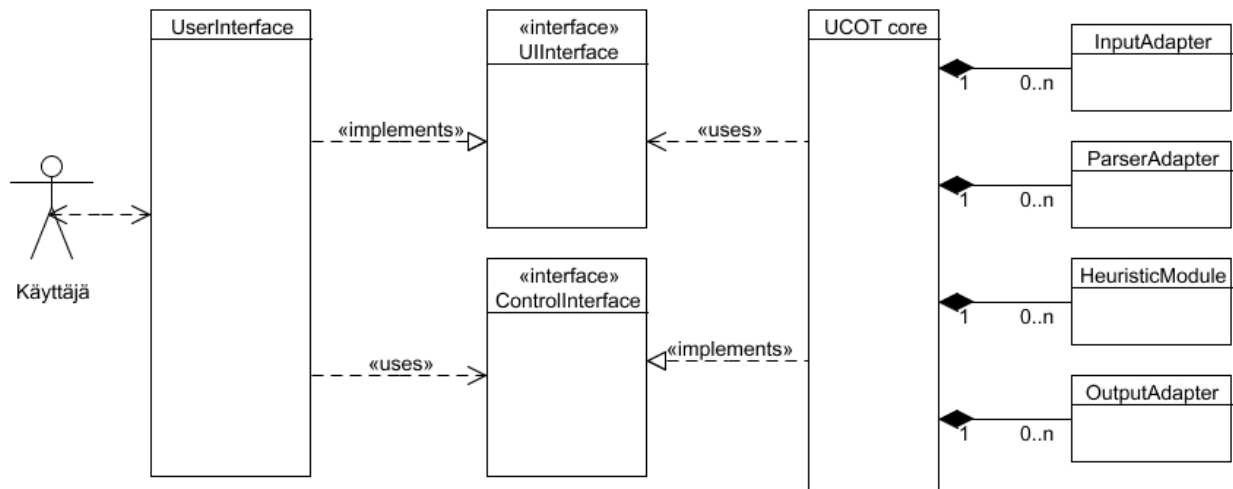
UserInterface

«interface»
UIInterface

UCOT core

InputAdapter

«implements»

«uses»

1

0..n

ParserAdapter

1

0..n

Käyttäjä

«interface»
ControlInterface

HeuristicModule

1

0..n

«uses»

«implements»

OutputAdapter

1

0..n